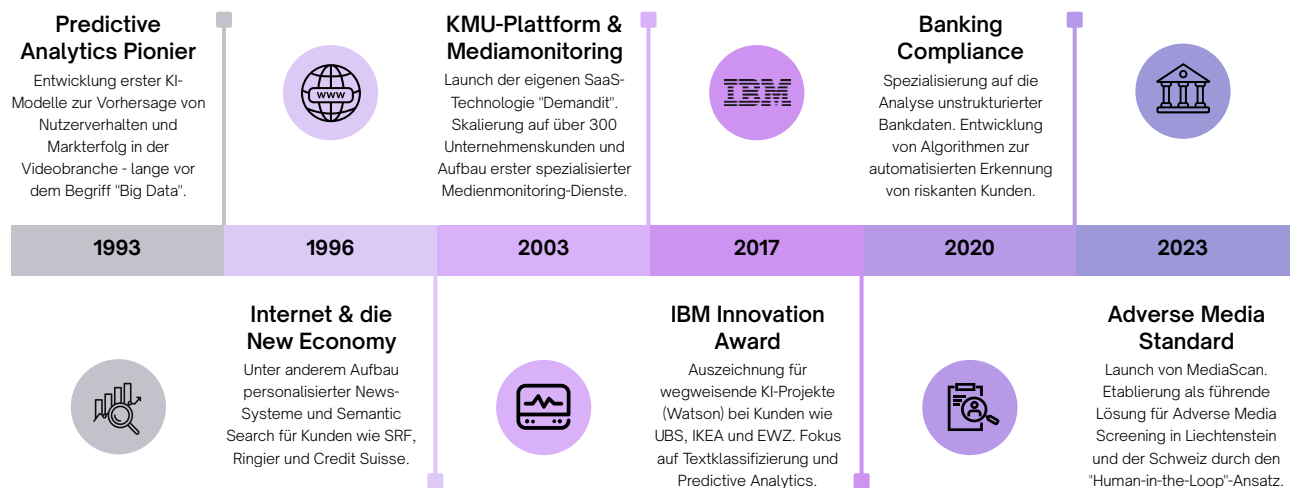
Predictive Analytics Pionier
Entwicklung erster KI-Modelle zur Vorhersage von Nutzerverhalten und Markterfolg in der Videobranche - lange vor dem Begriff "Big Data".

www

KMU-Plattform & Mediamonitoring
Launch der eigenen SaaS-Technologie "Demandit". Skalierung auf über 300 Unternehmenskunden und Aufbau erster spezialisierter Medienmonitoring-Dienste.

IBM

Banking Compliance
Spezialisierung auf die Analyse unstrukturierter Bankdaten. Entwicklung von Algorithmen zur automatisierten Erkennung von riskanten Kunden.

| 1993 | 1996 | 2003 | 2017 | 2020 | 2023 |
|---|---|---|---|---|---|

Internet & die New Economy
Unter anderem Aufbau personalisierter News-Systeme und Semantic Search für Kunden wie SRF, Ringier und Credit Suisse.

IBM Innovation Award
Auszeichnung für wegweisende KI-Projekte (Watson) bei Kunden wie UBS, IKEA und EWZ. Fokus auf Textklassifizierung und Predictive Analytics.

Adverse Media Standard
Launch von MediaScan. Etablierung als führende Lösung für Adverse Media Screening in Liechtenstein und der Schweiz durch den "Human-in-the-Loop"-Ansatz.